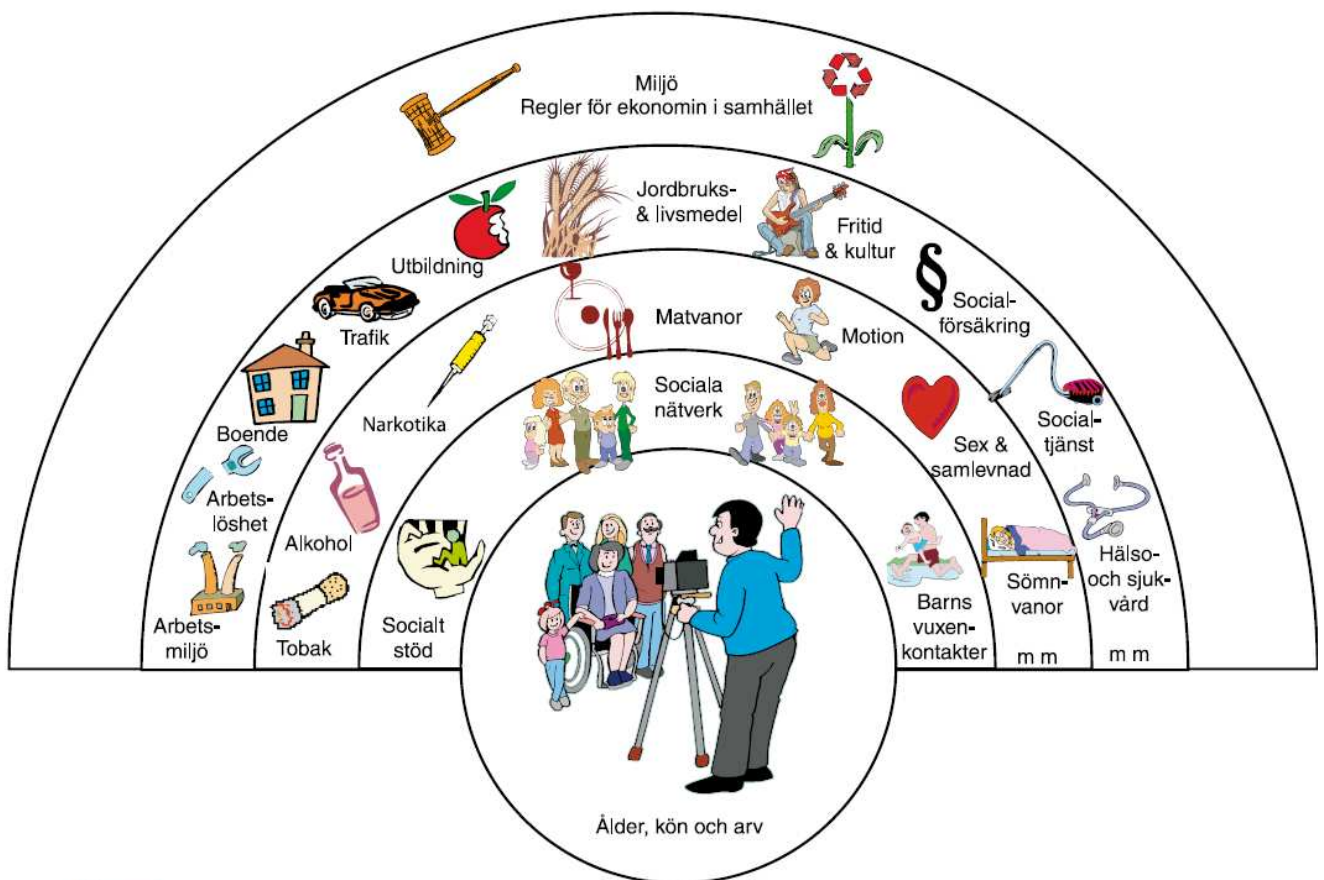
Miljö
Regler för ekonomin i samhället

Jordbruks- & livsmedel

Fritid & kultur

Utbildning

Trafik

Social-försäkring

Matvanor

Motion

Boende

Narkotika

Sociala nätverk

Social-tjänst

Sex & samlevnad

Arbets-löshet

Alkohol

Hälso- och sjuk-vård

Barns vuxen-kontakter

Sömn-vanor

Arbets-miljö

Tobak

Socialt stöd

m m

m m

Ålder, kön och arv